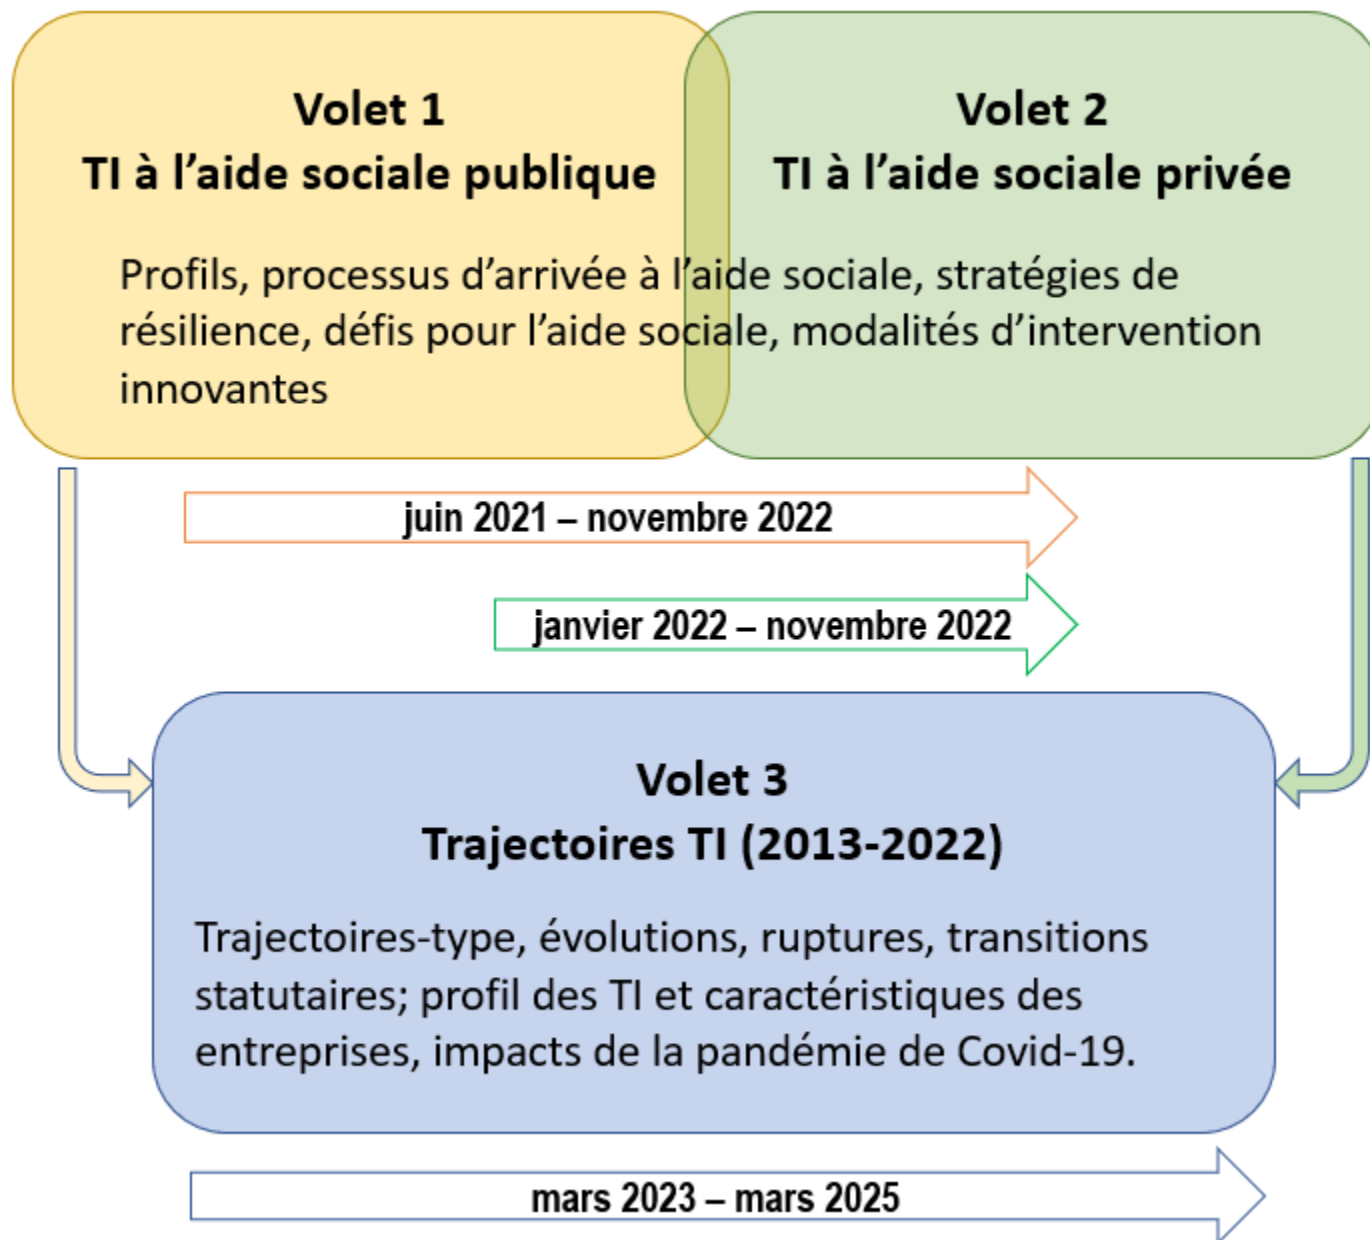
Volet 1
TI à l'aide sociale publique

Volet 2
TI à l'aide sociale privée

Profils, processus d'arrivée à l'aide sociale, stratégies de résilience, défis pour l'aide sociale, modalités d'intervention innovantes

juin 2021 – novembre 2022

janvier 2022 – novembre 2022

Volet 3
Trajectoires TI (2013-2022)

Trajectoires-type, évolutions, ruptures, transitions statutaires; profil des TI et caractéristiques des entreprises, impacts de la pandémie de Covid-19.

mars 2023 – mars 2025